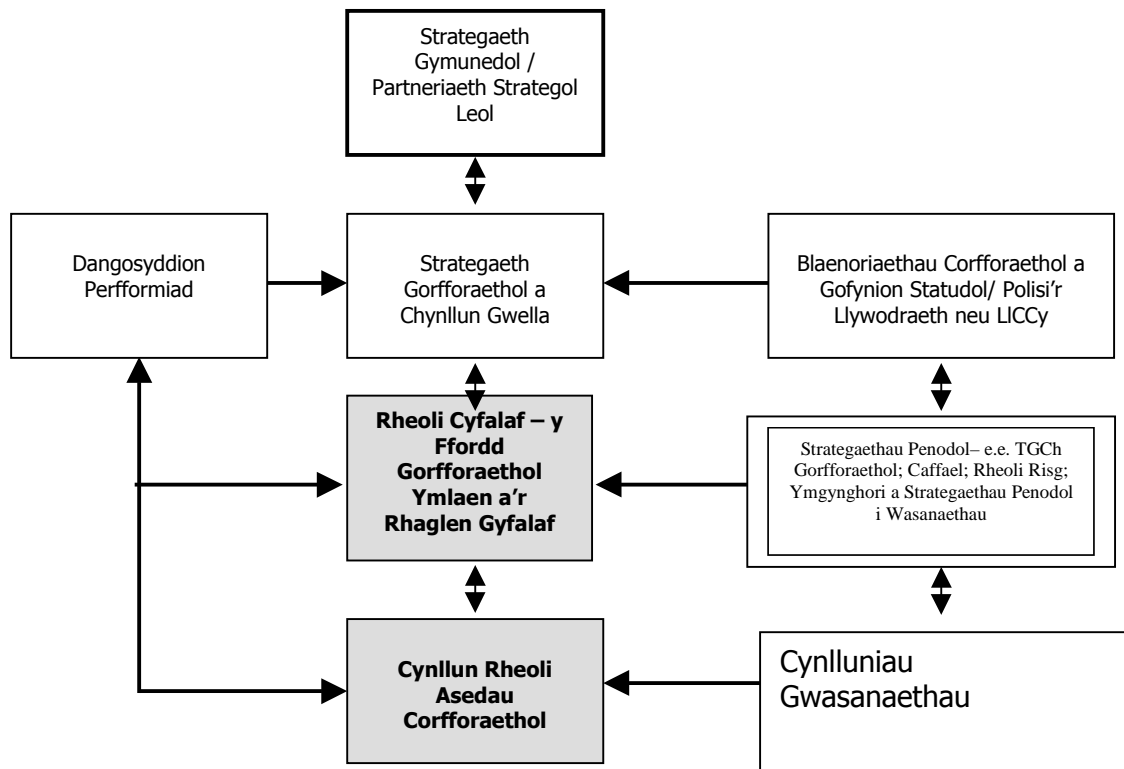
Strategaeth Gymunedol / Partneriaeth Strategol Leol

Dangosyddion Perfformiad

Strategaeth Gorfforaethol a Chynllun Gwella

Blaenoriaethau Corfforaethol a Gofynion Statudol/ Polisi'r Llywodraeth neu LlCCy

Rheoli Cyfalaf – y Ffordd Gorfforaethol Ymlaen a'r Rhaglen Gyfalaf

Strategaethau Penodol– e.e. TGCh Gorfforaethol; Caffael; Rheoli Risg; Ymgynghori a Strategaethau Penodol i Wasanaethau

Cynllun Rheoli Asedau Corfforaethol

Cynlluniau Gwasanaethau